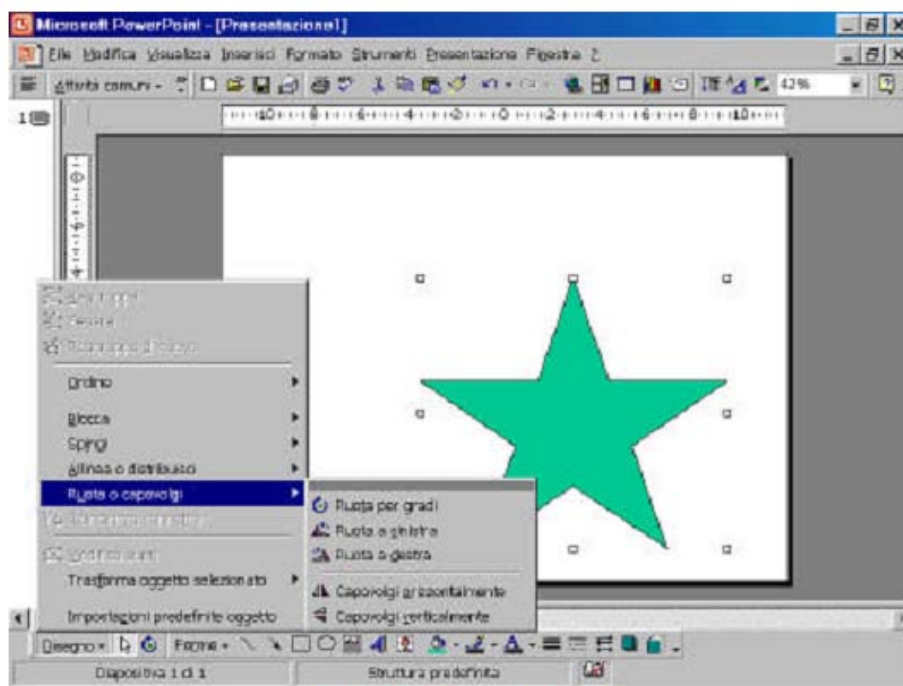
Microsoft PowerPoint - [Presentazione1]

File Modifica Visualizza Inserisci Formato Strumenti Presentazione Finestra ?

Attività comuni 42%

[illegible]
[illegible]
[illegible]

Ordine
Blocca
Sposta
Allinea o distribuisci
Ruota o capovolgi
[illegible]
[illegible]
Trasforma oggetto selezionato
Impostazioni predefinite oggetto

Ruota per gradi
Ruota a sinistra
Ruota a destra
Capovolgi orizzontalmente
Capovolgi verticalmente

Disegno Forme

Diapositiva 1 di 1 Struttura predefinita